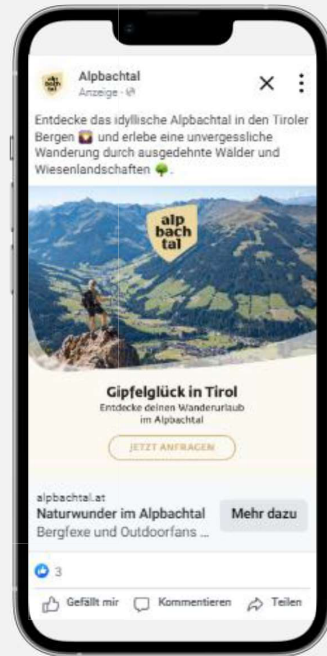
alp bach tal

Alpbachtal
Anzeige · ⊕

×

Entdecke das idyllische Alpbachtal in den Tiroler Bergen 🏔 und erlebe eine unvergessliche Wanderung durch ausgedehnte Wälder und Wiesenlandschaften 🌳.

alp bach tal

Gipfelglück in Tirol
Entdecke deinen Wanderurlaub im Alpbachtal

JETZT ANFRAGEN

alpbachtal.at
Naturwunder im Alpbachtal
Bergfexe und Outdoorfans ...

Mehr dazu

3

Gefällt mir   Kommentieren   Teilen